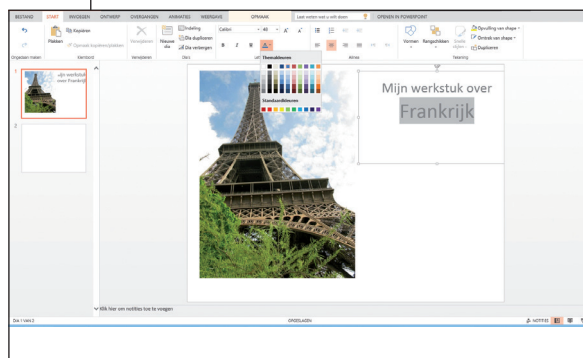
BESTAND START INVOEGEN ONTWERP OVERGANGEN ANIMATIES WEERGAVE OPMAAK Laat weten wat u wilt doen OPENEN IN POWERPOINT

Ongedaan maken Plakken Knippen Opmaak kopiëren/plakken Klembord Verwijderen Nieuwe dia Indeling Dia dupliceren Dia verbergen Dia's Calibri 40 B I U Lettertype Alinea Vormen Rangschikken Snelle stijlen Opvulling van shape Omtrek van shape Dupliceren Tekening

Themakleuren

Standaardkleuren

1 Mijn werkstuk over Frankrijk

2

Mijn werkstuk over

Frankrijk

Klik hier om notities toe te voegen

DIA 1 VAN 2 OPGESLAGEN NOTITIES